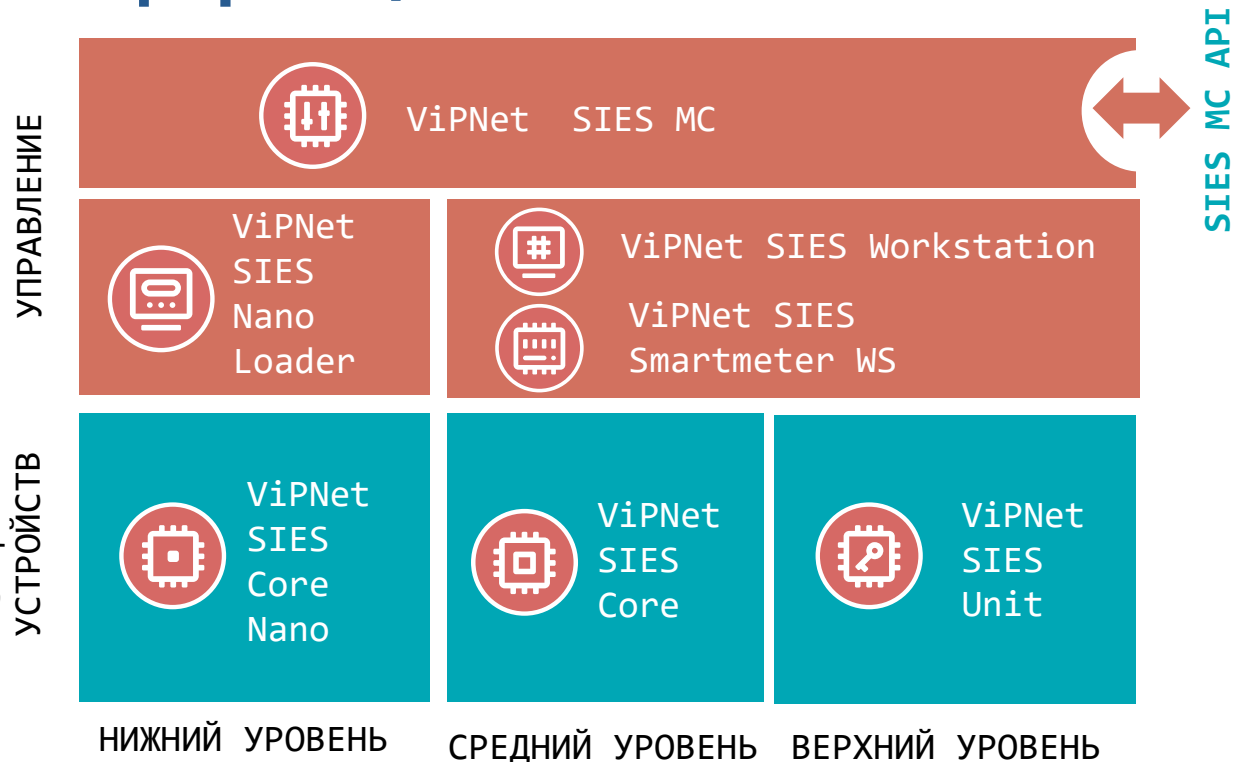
УПРАВЛЕНИЕ

ViPNet SIES MC

SIES MC API

ViPNet SIES Nano Loader

ViPNet SIES Workstation

ViPNet SIES Smartmeter WS

УСТРОЙСТВ

ViPNet SIES Core Nano

ViPNet SIES Core

ViPNet SIES Unit

НИЖНИЙ УРОВЕНЬ

СРЕДНИЙ УРОВЕНЬ

ВЕРХНИЙ УРОВЕНЬ